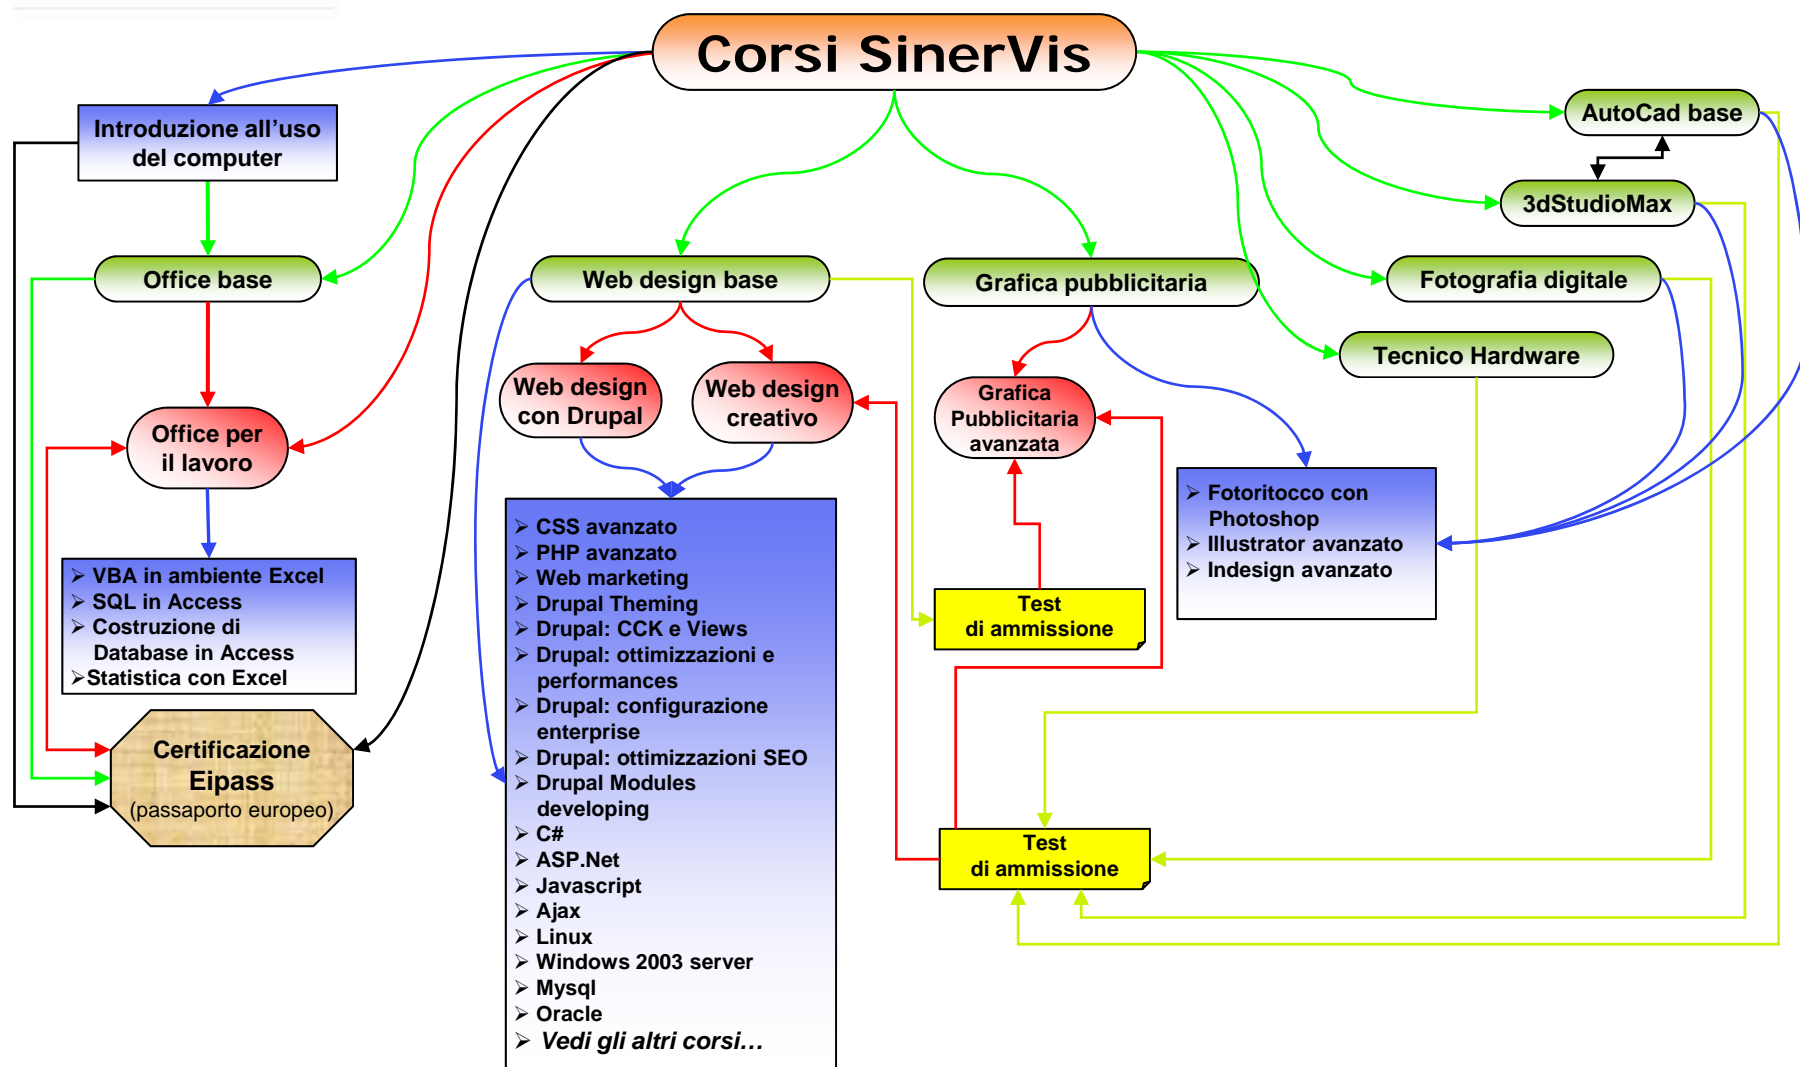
Corsi SinerVis

Introduzione all'uso del computer

AutoCad base

3dStudioMax

Office base

Web design base

Grafica pubblicitaria

Fotografia digitale

Tecnico Hardware

Web design con Drupal

Web design creativo

Grafica Pubblicitaria avanzata

Office per il lavoro

➢ Fotoritocco con Photoshop
➢ Illustrator avanzato
➢ Indesign avanzato

➢ VBA in ambiente Excel
➢ SQL in Access
➢ Costruzione di Database in Access
➢Statistica con Excel

➢ CSS avanzato
➢ PHP avanzato
➢ Web marketing
➢ Drupal Theming
➢ Drupal: CCK e Views
➢ Drupal: ottimizzazioni e performances
➢ Drupal: configurazione enterprise
➢ Drupal: ottimizzazioni SEO
➢ Drupal Modules developing
➢ C#
➢ ASP.Net
➢ Javascript
➢ Ajax
➢ Linux
➢ Windows 2003 server
➢ Mysql
➢ Oracle
➢ *Vedi gli altri corsi…*

Test di ammissione

Certificazione Eipass (passaporto europeo)

Test di ammissione